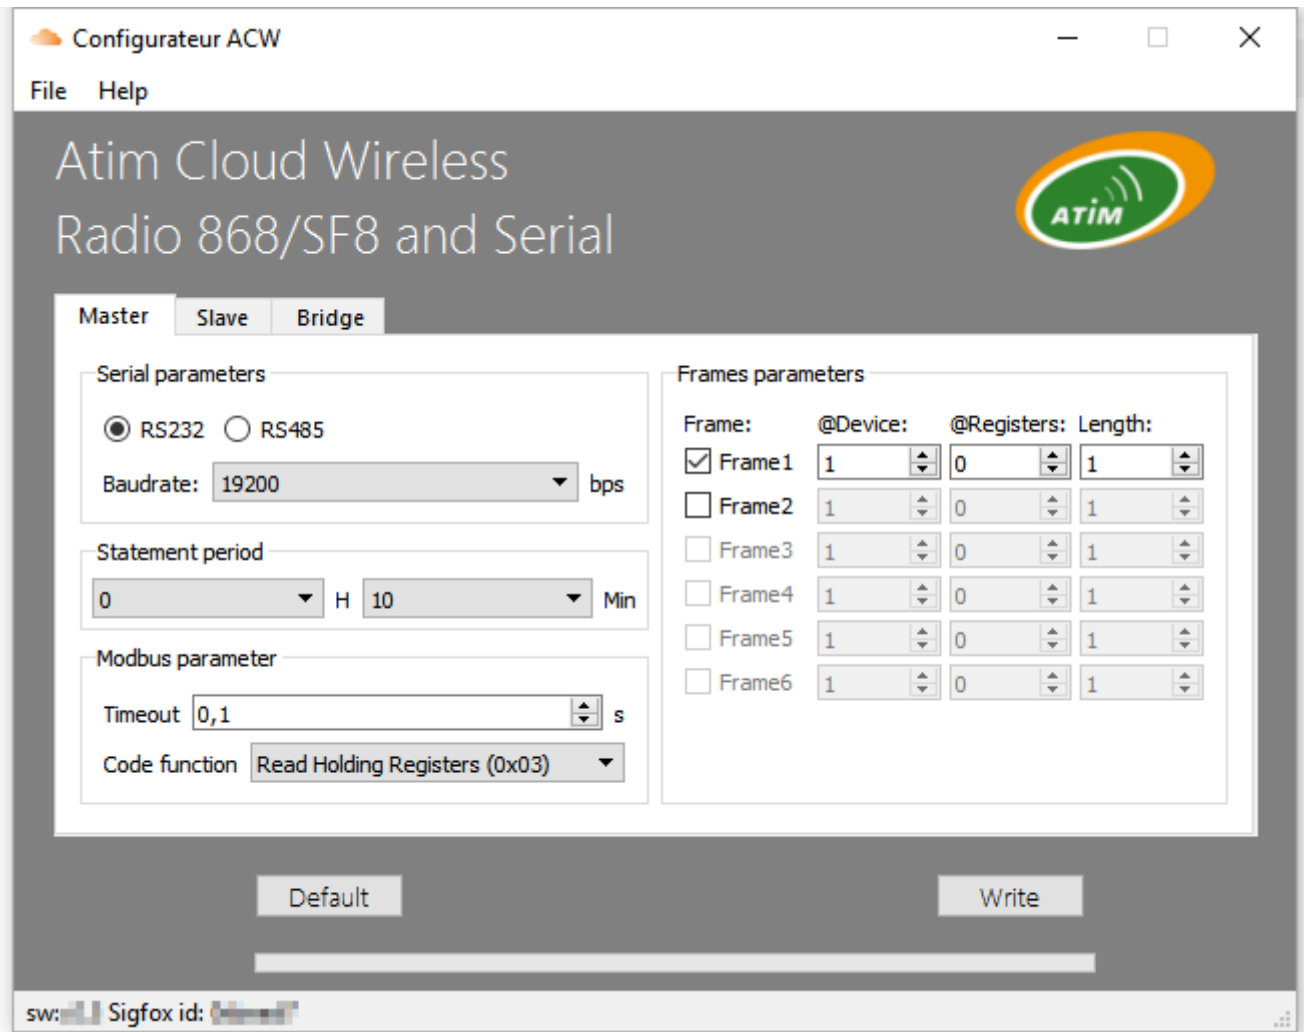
Configurateur ACW

File Help

Atim Cloud Wireless
Radio 868/SF8 and Serial

ATIM

Master Slave Bridge

Serial parameters

RS232 RS485

Baudrate: 19200 bps

Statement period

0 H 10 Min

Modbus parameter

Timeout 0,1 s

Code function Read Holding Registers (0x03)

Frames parameters

| Frame: | @Device: | @Registers: | Length: |
|---|---|---|---|
| Frame1 | 1 | 0 | 1 |
| Frame2 | 1 | 0 | 1 |
| Frame3 | 1 | 0 | 1 |
| Frame4 | 1 | 0 | 1 |
| Frame5 | 1 | 0 | 1 |
| Frame6 | 1 | 0 | 1 |

Default Write

sw: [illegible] Sigfox id: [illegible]